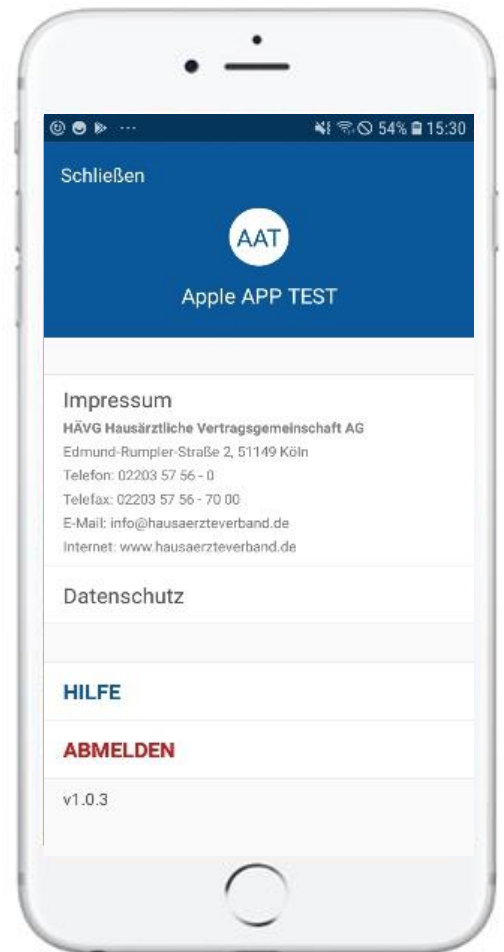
54% 15:30

Schließen

AAT

Apple APP TEST

Impressum
HÄVG Hausärztliche Vertragsgemeinschaft AG
Edmund-Rumpler-Straße 2, 51149 Köln
Telefon: 02203 57 56 - 0
Telefax: 02203 57 56 - 70 00
E-Mail: info@hausaerzteverband.de
Internet: www.hausaerzteverband.de

Datenschutz

HILFE

ABMELDEN

v1.0.3